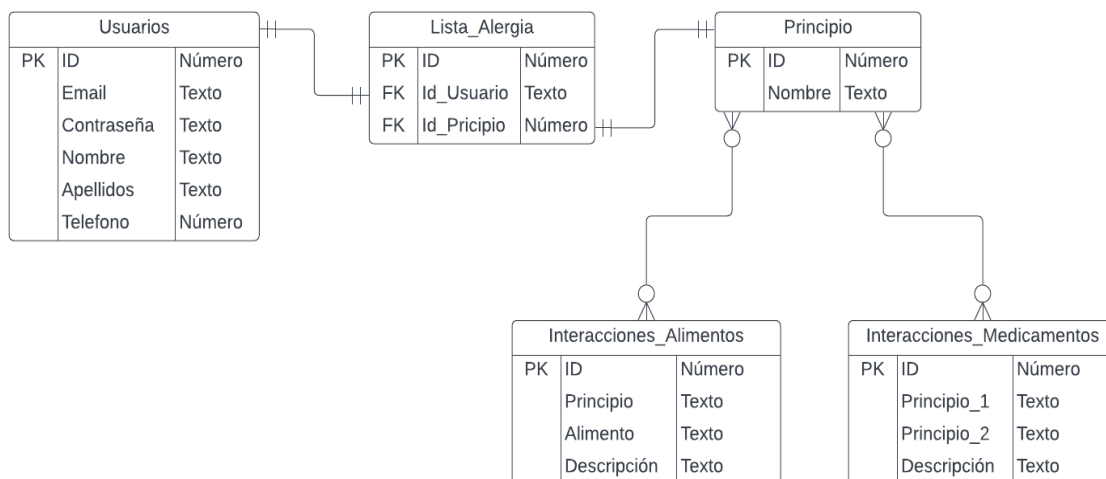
Usuarios

| PK | ID | Número |
|---|---|---|
| | Email | Texto |
| | Contraseña | Texto |
| | Nombre | Texto |
| | Apellidos | Texto |
| | Telefono | Número |

Lista_Alergia

| PK | ID | Número |
|---|---|---|
| FK | Id_Usuario | Texto |
| FK | Id_Pricipio | Número |

Principio

| PK | ID | Número |
|---|---|---|
| | Nombre | Texto |

Interacciones_Alimentos

| PK | ID | Número |
|---|---|---|
| | Principio | Texto |
| | Alimento | Texto |
| | Descripción | Texto |

Interacciones_Medicamentos

| PK | ID | Número |
|---|---|---|
| | Principio_1 | Texto |
| | Principio_2 | Texto |
| | Descripción | Texto |